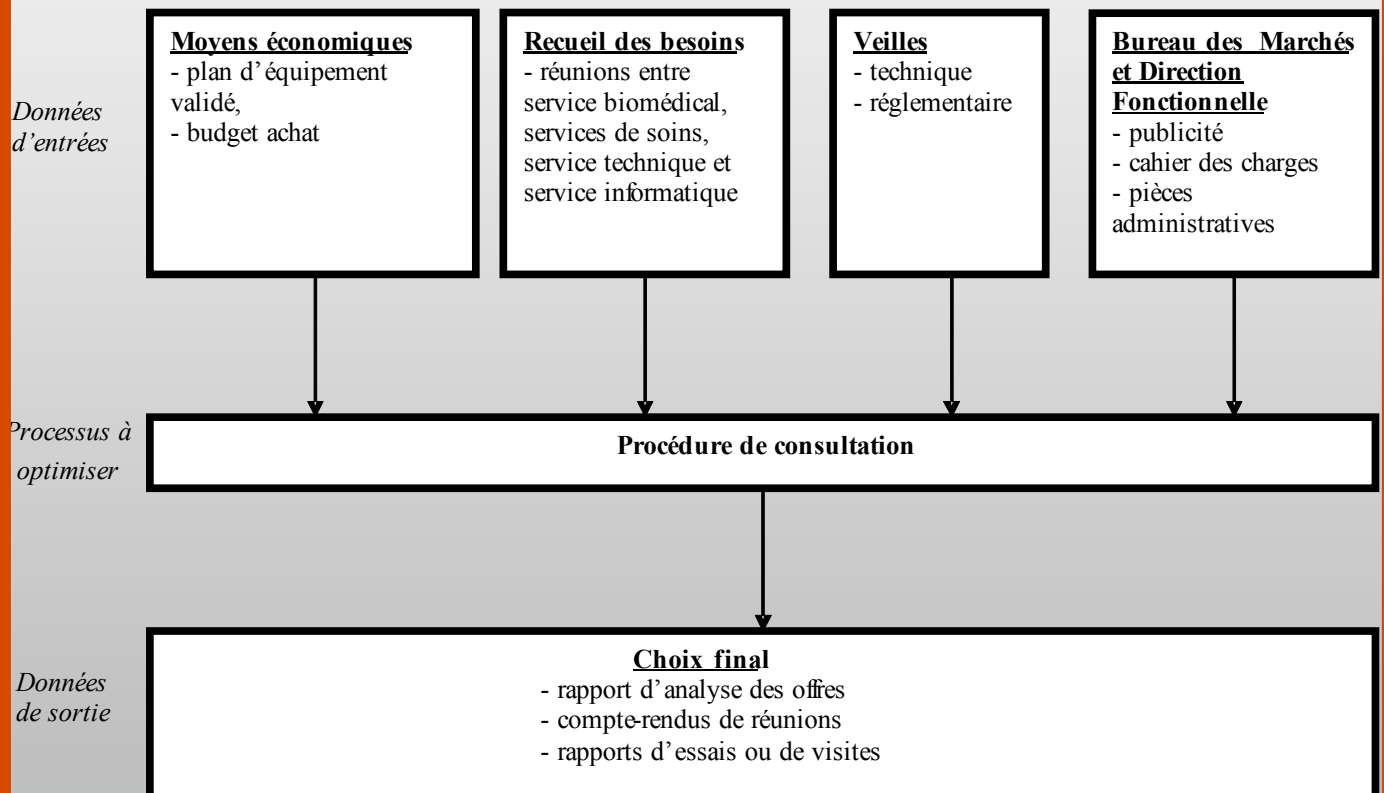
Données d'entrées

Moyens économiques
- plan d'équipement validé,
- budget achat

Recueil des besoins
- réunions entre service biomédical, services de soins, service technique et service informatique

Veilles
- technique
- réglementaire

Bureau des Marchés et Direction Fonctionnelle
- publicité
- cahier des charges
- pièces administratives

Processus à optimiser

Procédure de consultation

Données de sortie

Choix final
- rapport d'analyse des offres
- compte-rendus de réunions
- rapports d'essais ou de visites